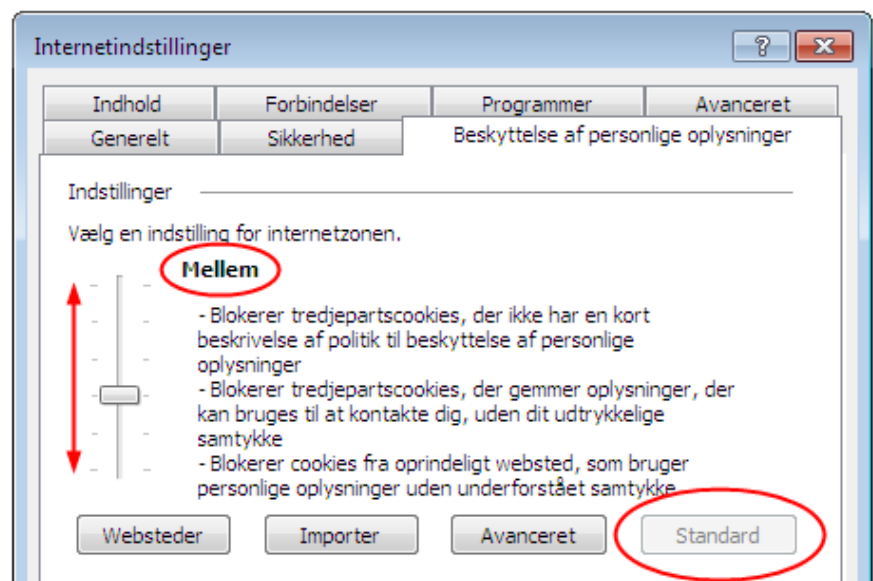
Internetindstillinger

?

Indhold
Forbindelser
Programmer
Avanceret
Generelt
Sikkerhed
Beskyttelse af personlige oplysninger

Indstillinger

Vælg en indstilling for internetzonen.

Mellem

- Blokerer tredjepartscookies, der ikke har en kort beskrivelse af politik til beskyttelse af personlige oplysninger
- Blokerer tredjepartscookies, der gemmer oplysninger, der kan bruges til at kontakte dig, uden dit udtrykkelige samtykke
- Blokerer cookies fra oprindeligt websted, som bruger personlige oplysninger uden underforstået samtykke

Websteder
Importer
Avanceret
Standard